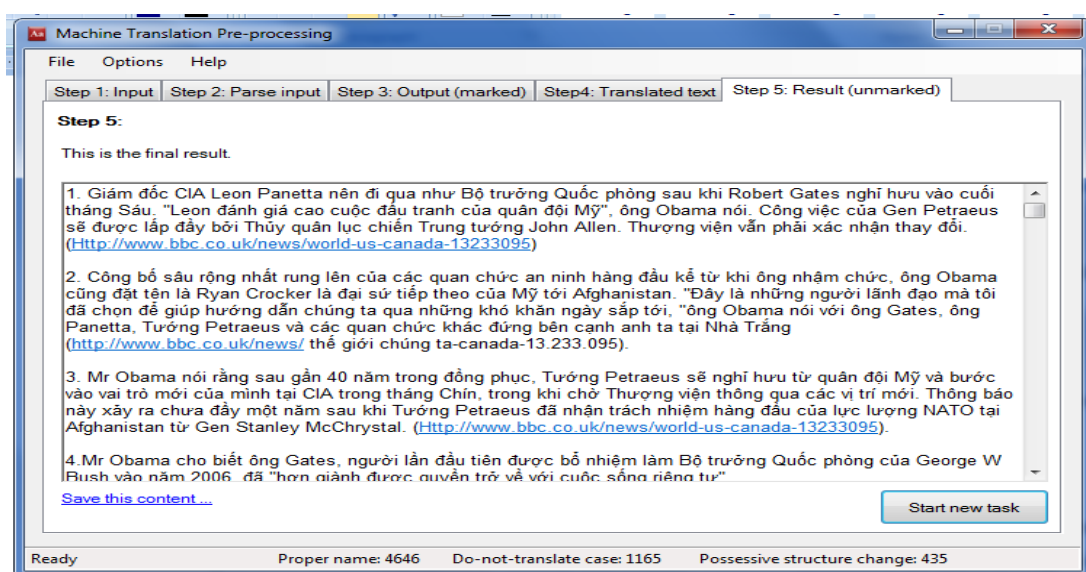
Machine Translation Pre-processing

File Options Help

Step 1: Input | Step 2: Parse input | Step 3: Output (marked) | Step4: Translated text | Step 5: Result (unmarked)

Step 5:

This is the final result.

1. Giám đốc CIA Leon Panetta nên đi qua như Bộ trưởng Quốc phòng sau khi Robert Gates nghỉ hưu vào cuối tháng Sáu. "Leon đánh giá cao cuộc đấu tranh của quân đội Mỹ", ông Obama nói. Công việc của Gen Petraeus sẽ được lấp đầy bởi Thủy quân lục chiến Trung tướng John Allen. Thượng viện vẫn phải xác nhận thay đổi. (Http://www.bbc.co.uk/news/world-us-canada-13233095)

2. Công bố sâu rộng nhất rung lên của các quan chức an ninh hàng đầu kể từ khi ông nhậm chức, ông Obama cũng đặt tên là Ryan Crocker là đại sứ tiếp theo của Mỹ tới Afghanistan. "Đây là những người lãnh đạo mà tôi đã chọn để giúp hướng dẫn chúng ta qua những khó khăn ngày sắp tới, "ông Obama nói với ông Gates, ông Panetta, Tướng Petraeus và các quan chức khác đứng bên cạnh anh ta tại Nhà Trắng (http://www.bbc.co.uk/news/ thế giới chúng ta-canada-13.233.095).

3. Mr Obama nói rằng sau gần 40 năm trong đồng phục, Tướng Petraeus sẽ nghỉ hưu từ quân đội Mỹ và bước vào vai trò mới của mình tại CIA trong tháng Chín, trong khi chờ Thượng viện thông qua các vị trí mới. Thông báo này xảy ra chưa đầy một năm sau khi Tướng Petraeus đã nhận trách nhiệm hàng đầu của lực lượng NATO tại Afghanistan từ Gen Stanley McChrystal. (Http://www.bbc.co.uk/news/world-us-canada-13233095).

4.Mr Obama cho biết ông Gates, người lần đầu tiên được bổ nhiệm làm Bộ trưởng Quốc phòng của George W Bush vào năm 2006, đã "hơn giành được quyền trở về với cuộc sống riêng tư"

Save this content ...

Start new task

Ready Proper name: 4646 Do-not-translate case: 1165 Possessive structure change: 435